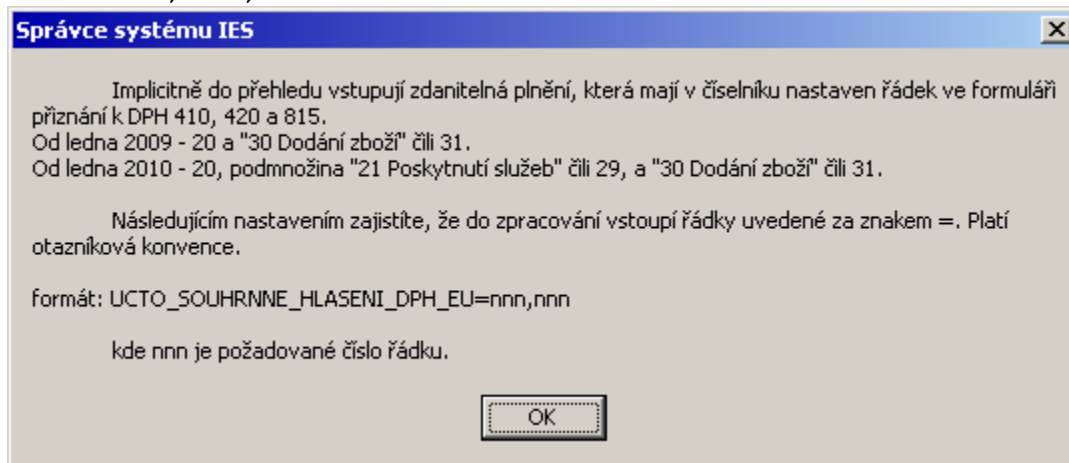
Správce systému IES

Implicitně do přehledu vstupují zdanitelná plnění, která mají v číselníku nastaven řádek ve formuláři přiznání k DPH 410, 420 a 815.
Od ledna 2009 - 20 a "30 Dodání zboží" čili 31.
Od ledna 2010 - 20, podmnožina "21 Poskytnutí služeb" čili 29, a "30 Dodání zboží" čili 31.

Následujícím nastavením zajistíte, že do zpracování vstoupí řádky uvedené za znakem =. Platí otazníková konvence.

formát: UCTO_SOUHRNNE_HLASENI_DPH_EU=nnn,nnn

kde nnn je požadované číslo řádku.

OK